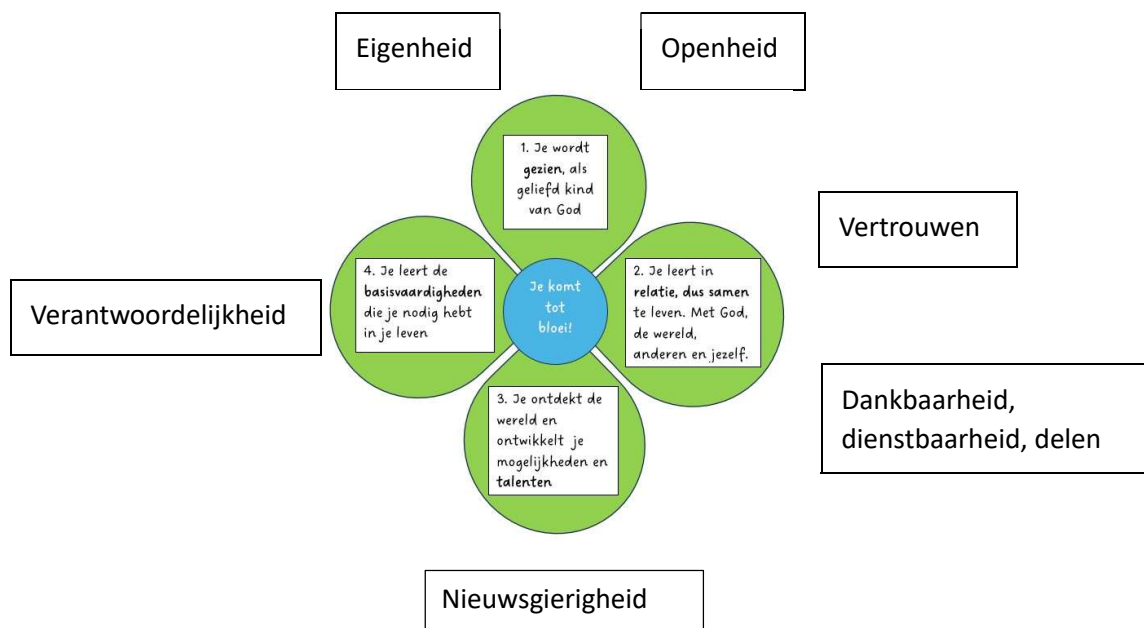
Eigenheid

Openheid

1. Je wordt **gezien**, als geliefd kind van God

Vertrouwen

4. Je leert de **basisvaardigheden** die je nodig hebt in je leven

Je komt tot bloei!

2. Je leert in **relatie, dus samen** te leven. Met God, de wereld, anderen en jezelf.

Verantwoordelijkheid

3. Je ontdekt de wereld en ontwikkelt je mogelijkheden en **talenten**

Dankbaarheid, dienstbaarheid, delen

Nieuwsgierigheid